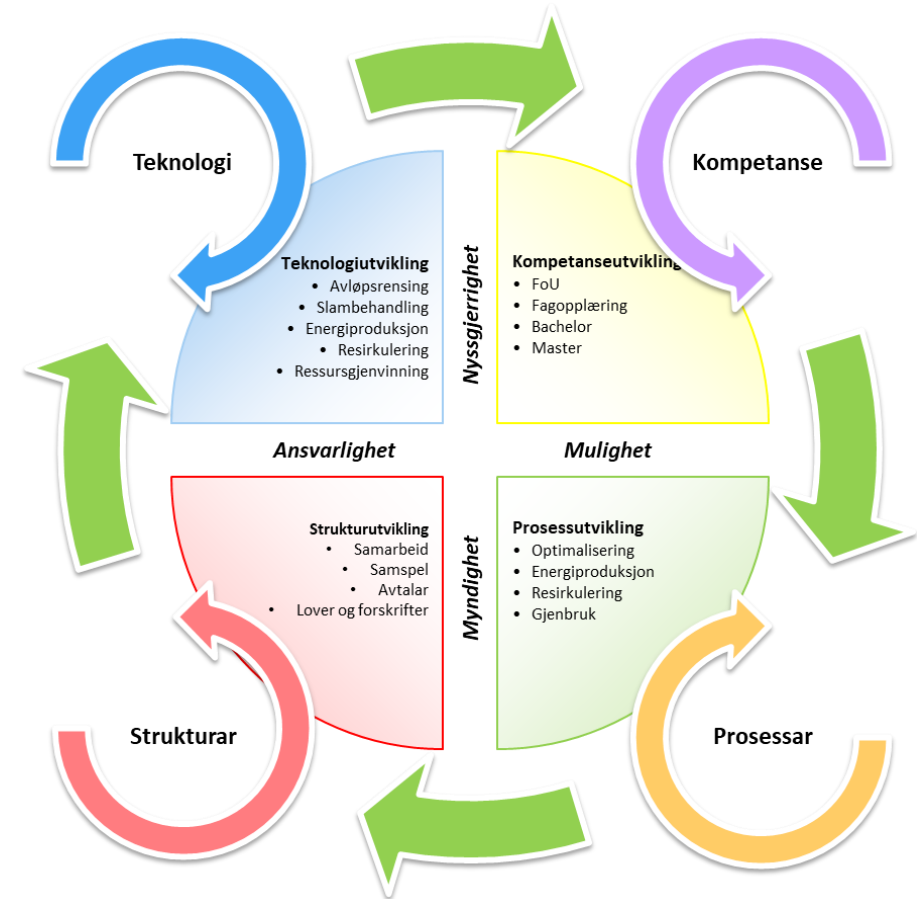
Teknologi

Kompetanse

Teknologiutvikling
- Avløpsrensing
- Slambehandling
- Energiproduksjon
- Resirkulering
- Ressursgjenvinning

Nyssgjerrighet

Kompetanseutvikling
- FoU
- Fagopplæring
- Bachelor
- Master

Ansvarlighet

Mulighet

Strukturutvikling
- Samarbeid
- Samspel
- Avtalar
- Lover og forskrifter

Myndighet

Prosessutvikling
- Optimalisering
- Energiproduksjon
- Resirkulering
- Gjenbruk

Strukturar

Prosessar